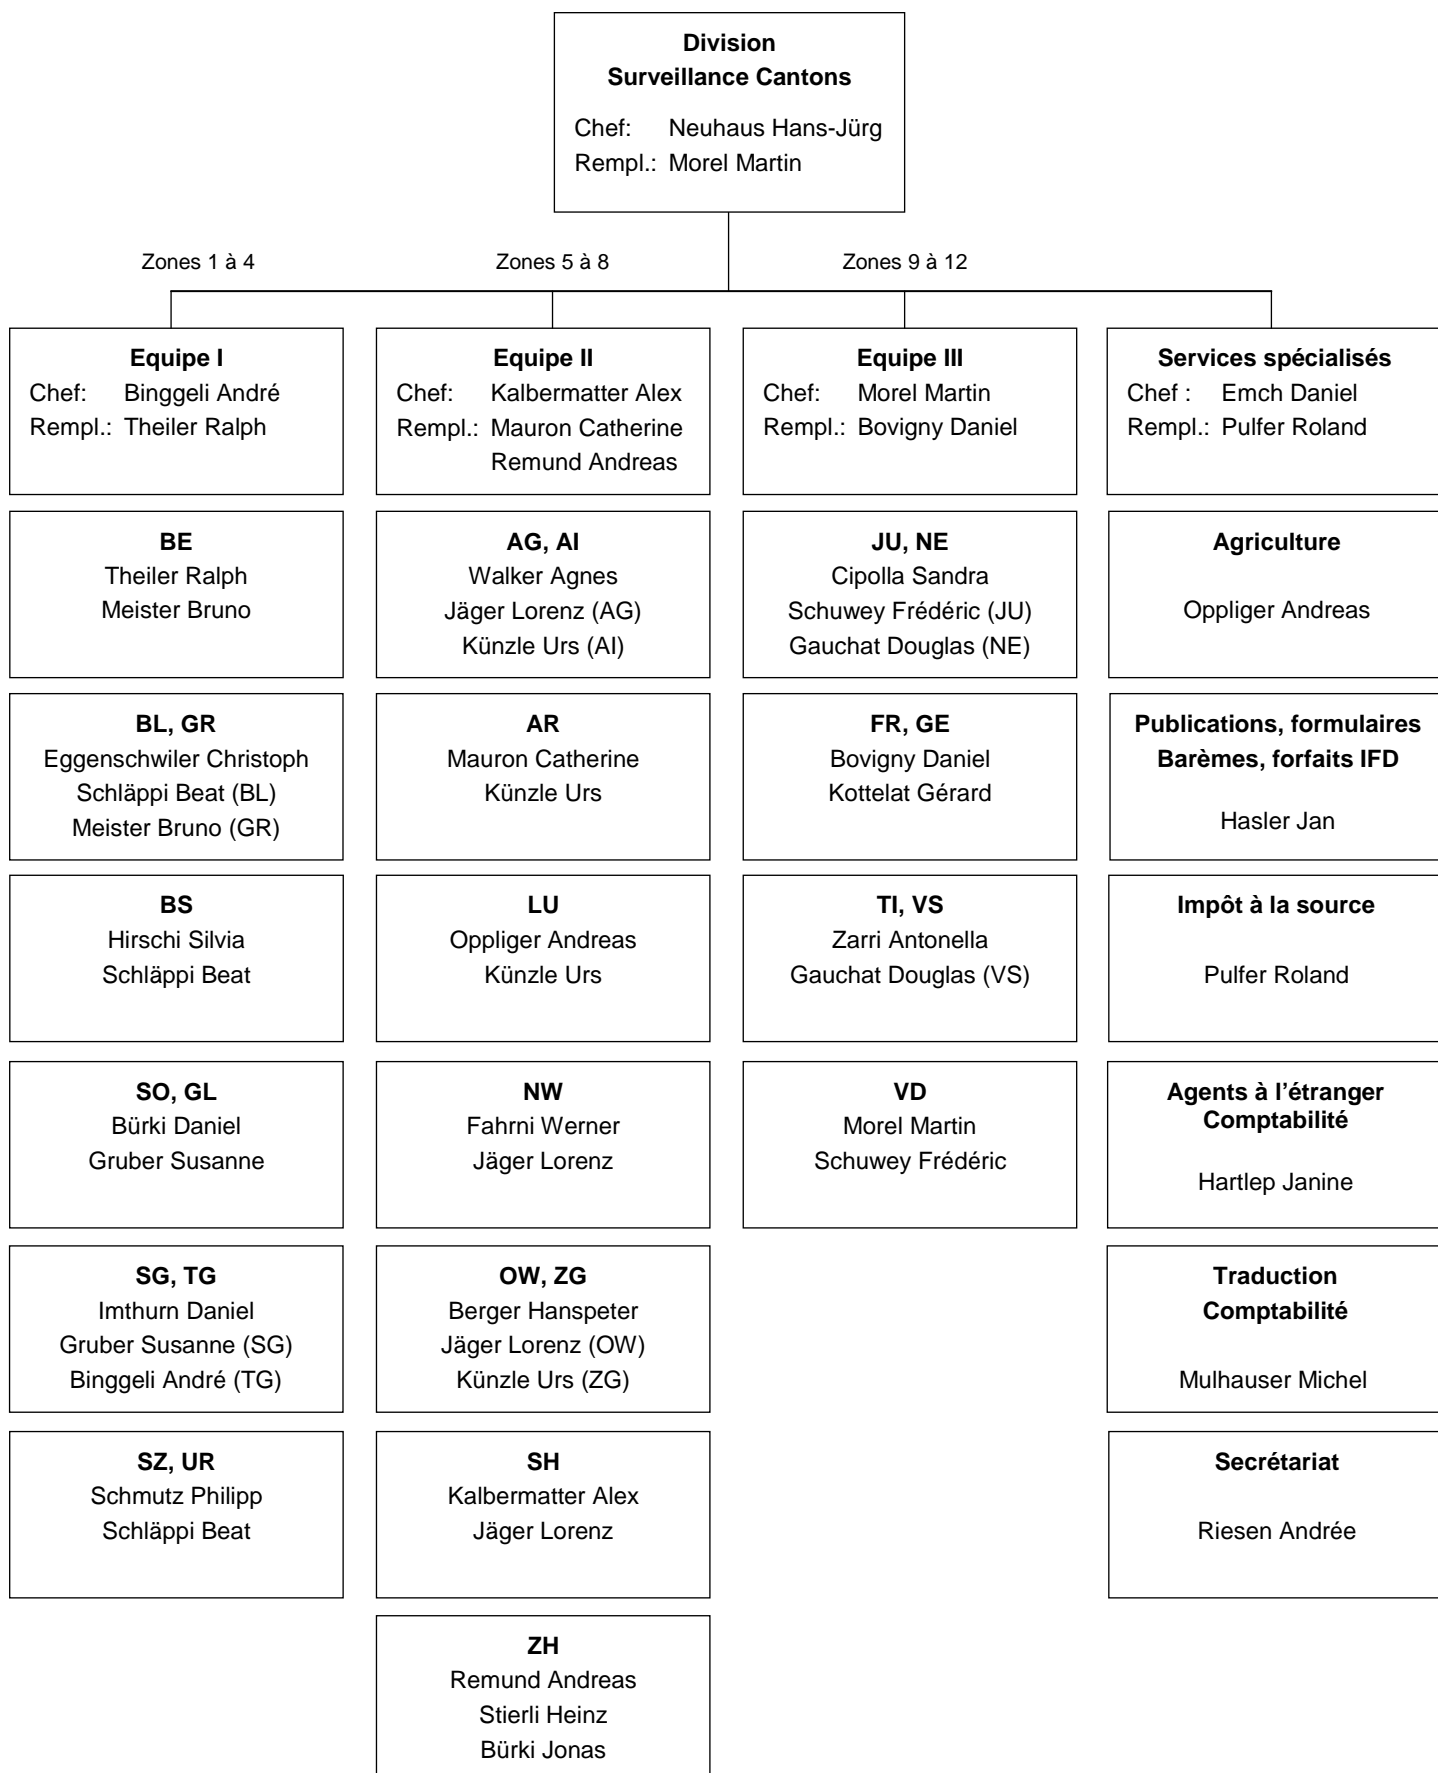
**Division Surveillance Cantons**
Chef: Neuhaus Hans-Jürg
Rempl.: Morel Martin

Zones 1 à 4

Zones 5 à 8

Zones 9 à 12

**Equipe I**
Chef: Binggeli André
Rempl.: Theiler Ralph

**BE**
Theiler Ralph
Meister Bruno

**BL, GR**
Eggenschwiler Christoph
Schläppi Beat (BL)
Meister Bruno (GR)

**BS**
Hirschi Silvia
Schläppi Beat

**SO, GL**
Bürki Daniel
Gruber Susanne

**SG, TG**
Imthurn Daniel
Gruber Susanne (SG)
Binggeli André (TG)

**SZ, UR**
Schmutz Philipp
Schläppi Beat

**Equipe II**
Chef: Kalbermatter Alex
Rempl.: Mauron Catherine
Remund Andreas

**AG, AI**
Walker Agnes
Jäger Lorenz (AG)
Künzle Urs (AI)

**AR**
Mauron Catherine
Künzle Urs

**LU**
Oppliger Andreas
Künzle Urs

**NW**
Fahrni Werner
Jäger Lorenz

**OW, ZG**
Berger Hanspeter
Jäger Lorenz (OW)
Künzle Urs (ZG)

**SH**
Kalbermatter Alex
Jäger Lorenz

**ZH**
Remund Andreas
Stierli Heinz
Bürki Jonas

**Equipe III**
Chef: Morel Martin
Rempl.: Bovigny Daniel

**JU, NE**
Cipolla Sandra
Schuwey Frédéric (JU)
Gauchat Douglas (NE)

**FR, GE**
Bovigny Daniel
Kottelat Gérard

**TI, VS**
Zarri Antonella
Gauchat Douglas (VS)

**VD**
Morel Martin
Schuwey Frédéric

**Services spécialisés**
Chef : Emch Daniel
Rempl.: Pulfer Roland

**Agriculture**
Oppliger Andreas

**Publications, formulaires Barèmes, forfaits IFD**
Hasler Jan

**Impôt à la source**
Pulfer Roland

**Agents à l'étranger Comptabilité**
Hartlep Janine

**Traduction Comptabilité**
Mulhauser Michel

**Secrétariat**
Riesen Andrée